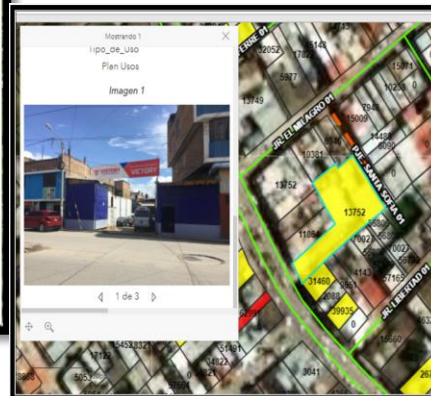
Mostrando 1

Tipo_de_Uso

Plan Usos

Imagen 1

VICTORY

1 de 3

JR. EL MILAGRO 01

PJE. SANTA SOFIA 01

JR. LIBERTAD 01

13752

13752

11084

31460

39935

15009

7044

14480

10381

5977

13749

17052

5148

1023

2002

4143

1122

3041

2052

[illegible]